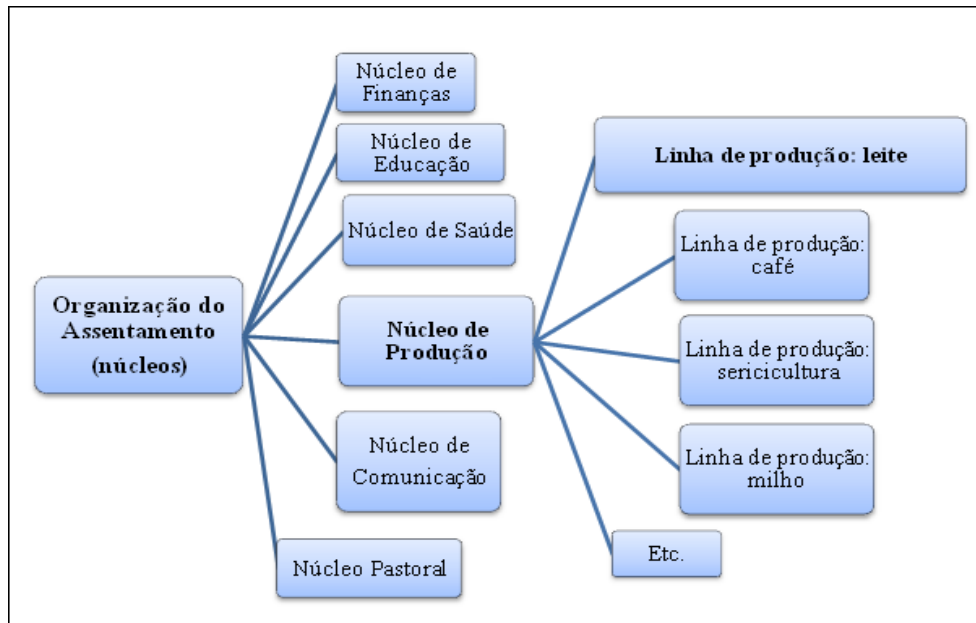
Organização do Assentamento (núcleos)

Núcleo de Finanças

Núcleo de Educação

Núcleo de Saúde

Núcleo de Produção

Núcleo de Comunicação

Núcleo Pastoral

Linha de produção: leite

Linha de produção: café

Linha de produção: sericicultura

Linha de produção: milho

Etc.